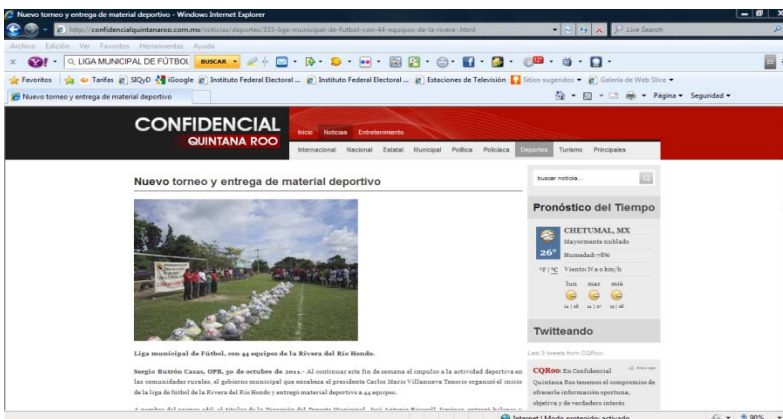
Nuevo torneo y entrega de material deportivo - Windows Internet Explorer

http://confidencialquintanaroo.com.mx/noticias/deportes/333-liga-municipal-de-futbol-con-44-equipos-de-la-rivera-.html

Live Search

Archivo Edición Ver Favoritos Herramientas Ayuda

LIGA MUNICIPAL DE FÚTBOL BUSCAR

Favoritos Tarifas SIQyD iGoogle Instituto Federal Electoral ... Instituto Federal Electoral ... Estaciones de Televisión Sitios sugeridos Galería de Web Slice

Nuevo torneo y entrega de material deportivo

Página Seguridad

CONFIDENCIAL QUINTANA ROO

Inicio Noticias Entretenimiento

Internacional Nacional Estatal Municipal Política Policiaca Deportes Turismo Principales

Nuevo torneo y entrega de material deportivo

buscar noticia...

Pronóstico del Tiempo

CHETUMAL, MX
Mayormente nublado
26°
Humedad: 78%
°F | °C Viento: N a 0 km/h
lun mar mié

Twitteando

Last 3 tweets from CQRoo

CQRoo: En Confidencial Quintana Roo tenemos el compromiso de ofrecerle información oportuna, objetiva y de verdadero interés

Liga municipal de Fútbol, con 44 equipos de la Rivera del Río Hondo.

Sergio Butrón Casas, OPS, 30 de octubre de 2011.- Al continuar este fin de semana el impulso a la actividad deportiva en las comunidades rurales, el gobierno municipal que encabeza el presidente Carlos Mario Villanueva Tenorio organizó el inicio de la liga de fútbol de la Rivera del Río Hondo y entregó material deportivo a 44 equipos.

A nombre del primer edil, el titular de la Dirección del Deporte Municipal, José Antonio Bricell Jiménez, entregó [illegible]

Internet | Modo protegido: activado 90%